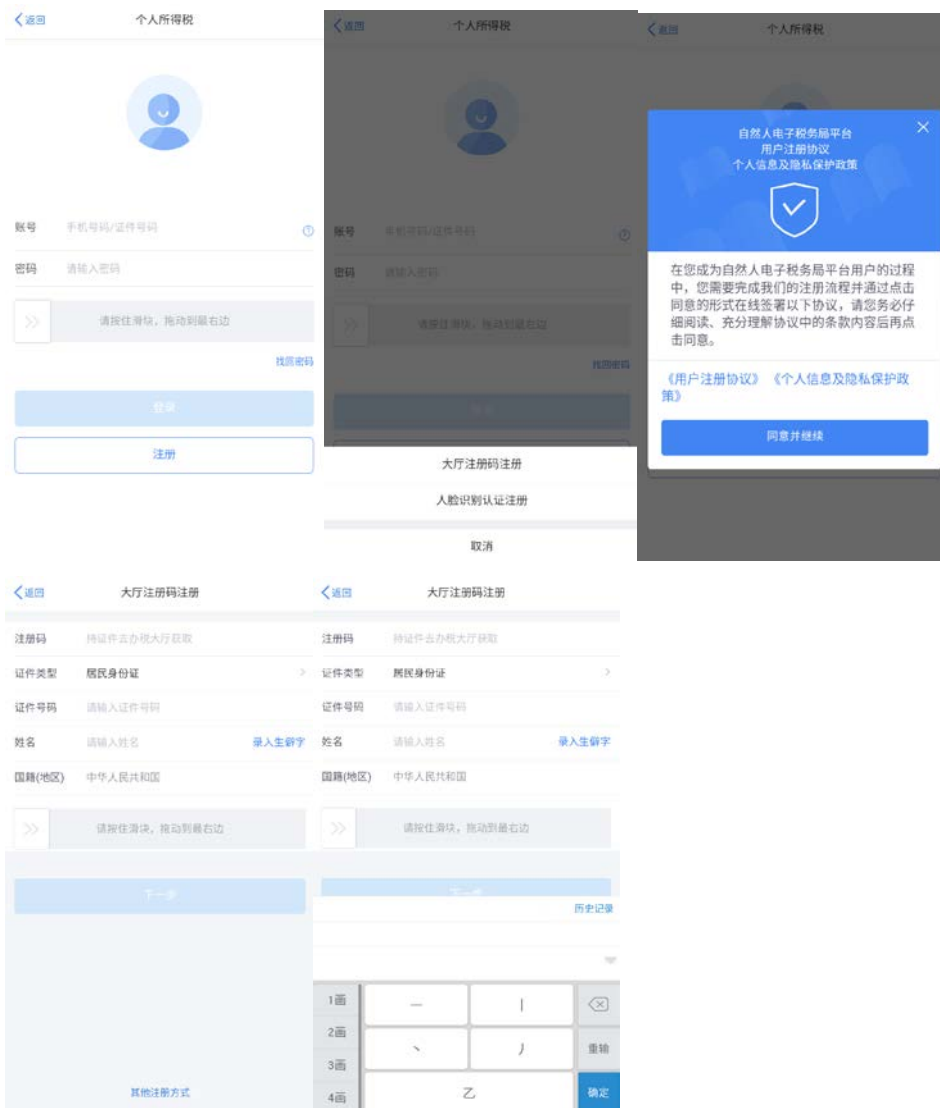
返回
个人所得税

账号 手机号码/证件号码
密码 请输入密码
请按住滑块，拖动到最右边
找回密码
登录
注册

返回
个人所得税
账号 手机号码/证件号码
密码 请输入密码
请按住滑块，拖动到最右边
找回密码
大厅注册码注册
人脸识别认证注册
取消

返回
个人所得税
自然人电子税务局平台
用户注册协议
个人信息及隐私保护政策

在您成为自然人电子税务局平台用户的过程中，您需要完成我们的注册流程并通过点击同意的形式在线签署以下协议，请您务必仔细阅读、充分理解协议中的条款内容后再点击同意。

《用户注册协议》《个人信息及隐私保护政策》
同意并继续

返回
大厅注册码注册
注册码 持证件去办税大厅获取
证件类型 居民身份证
证件号码 请输入证件号码
姓名 请输入姓名 录入生僻字
国籍(地区) 中华人民共和国
请按住滑块，拖动到最右边
下一步
其他注册方式

返回
大厅注册码注册
注册码 持证件去办税大厅获取
证件类型 居民身份证
证件号码 请输入证件号码
姓名 请输入姓名 录入生僻字
国籍(地区) 中华人民共和国
请按住滑块，拖动到最右边
下一步
历史记录
1画 一 丨
2画 丶 丿 重输
3画
4画 乙 确定